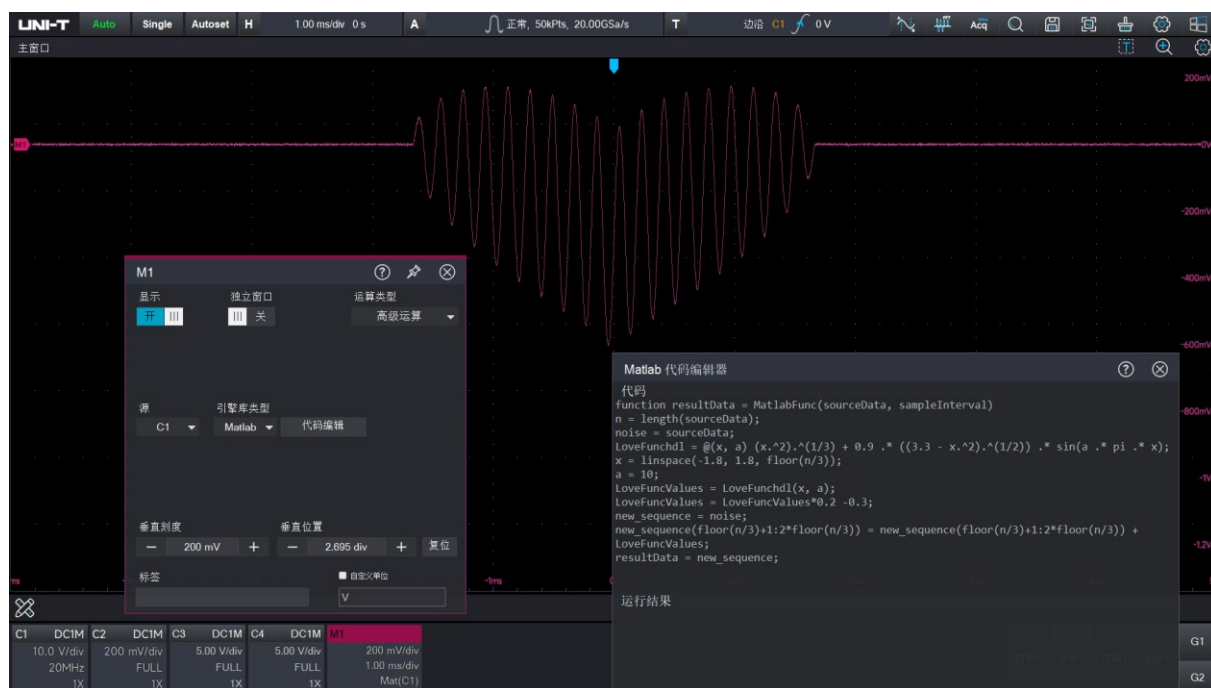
UNI-T Auto Single Autoset H 1.00 ms/div 0 s A 正常, 50kPts, 20.00GSa/s T 边沿 C1 0 V

Acq

主窗口

M1

200mV
0V
-200mV
-400mV
-600mV
-800mV
-1V
-1.2V

M1
显示
开
独立窗口
关
运算类型
高级运算

源
C1
引擎库类型
Matlab
代码编辑

垂直刻度
— 200 mV +
垂直位置
— 2.695 div +
复位

标签
自定义单位
V

ms
-1ms

Matlab 代码编辑器
代码
function resultData = MatlabFunc(sourceData, sampleInterval)
n = length(sourceData);
noise = sourceData;
LoveFunchdl = @(x, a) (x.^2).^(1/3) + 0.9 .* ((3.3 - x.^2).^(1/2)) .* sin(a .* pi .* x);
x = linspace(-1.8, 1.8, floor(n/3));
a = 10;
LoveFuncValues = LoveFunchdl(x, a);
LoveFuncValues = LoveFuncValues*0.2 -0.3;
new_sequence = noise;
new_sequence(floor(n/3)+1:2*floor(n/3)) = new_sequence(floor(n/3)+1:2*floor(n/3)) + LoveFuncValues;
resultData = new_sequence;

运行结果

C1 DC1M 10.0 V/div 20MHz 1X
C2 DC1M 200 mV/div FULL 1X
C3 DC1M 5.00 V/div FULL 1X
C4 DC1M 5.00 V/div FULL 1X
M1 200 mV/div 1.00 ms/div Mat(C1)

G1
G2